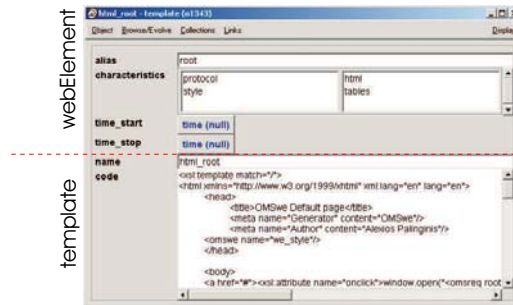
webElement

template

html_root - template (o1343)

Object Browse/Evolve Collections Links

Displa

alias
root

characteristics
protocol
style
html
tables

time_start
time (null)

time_stop
time (null)

name
html_root

code
<xsl:template match="/">
<html xmlns="http://www.w3.org/1999/xhtml" xml:lang="en" lang="en">
<head>
<title>OMSwe Default page</title>
<meta name="Generator" content="OMSwe"/>
<meta name="Author" content="Alexios Palinginis"/>
<omswe name="we_style"/>
</head>

<body>
<a href="#"><xsl:attribute name="onclick">window.open('<omsreq root